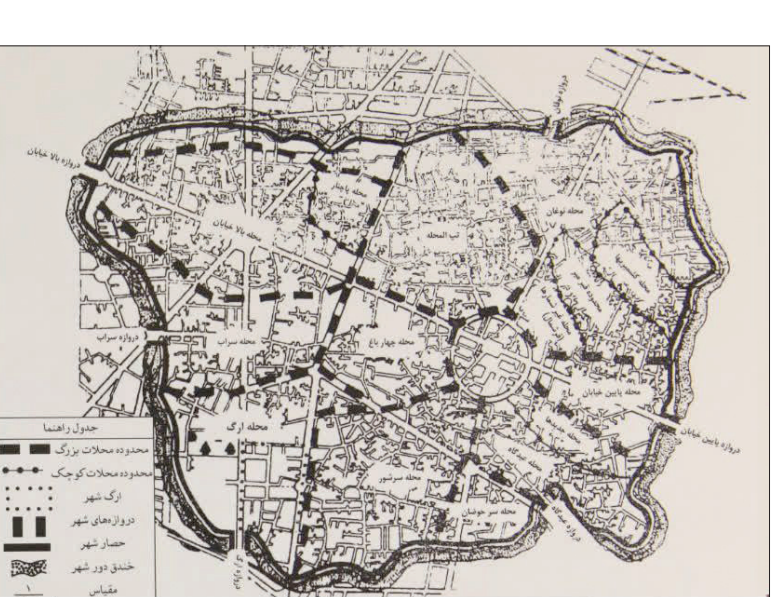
دروازه بالا خیابان
محله بالا خیابان
محله پاچنار
تپ المحله
محله نوغان
دروازه سراب
محله سراب
محله چهار باغ
محله پایین خیابان
دروازه پایین خیابان
محله ارگ
محله سرشور
محله عیدگاه
محله سر حوضان
دروازه عیدگاه
جدول راهنما
محدوده محلات بزرگ
محدوده محلات کوچک
ارگ شهر
دروازه‌های شهر
حصار شهر
خندق دور شهر
مقیاس